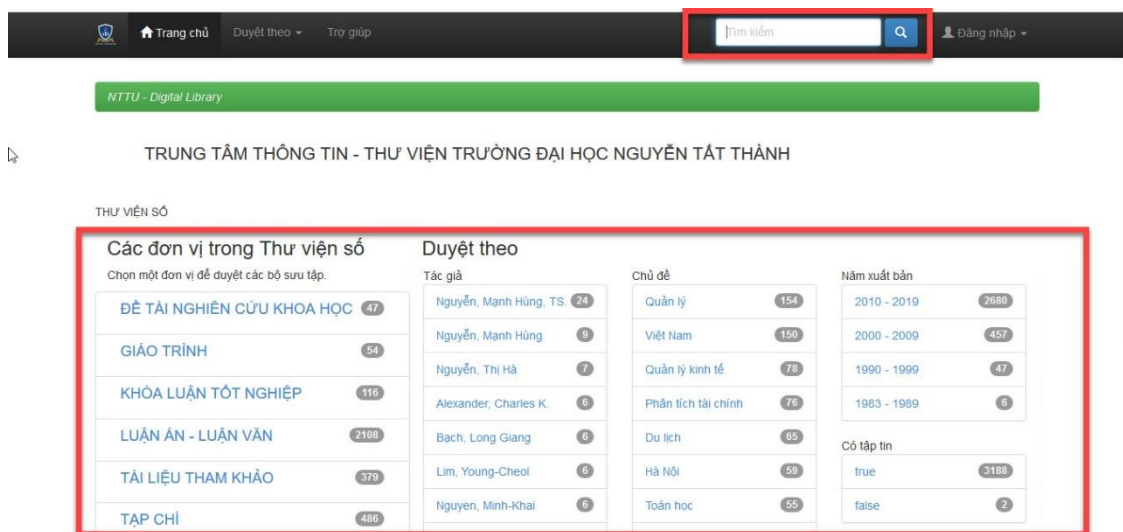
Trang chủ Duyệt theo ▾ Trợ giúp

Tìm kiếm

Đăng nhập ▾

NTTU - Digital Library

TRUNG TÂM THÔNG TIN - THƯ VIỆN TRƯỜNG ĐẠI HỌC NGUYỄN TẤT THÀNH

THƯ VIỆN SỐ

Các đơn vị trong Thư viện số

Chọn một đơn vị để duyệt các bộ sưu tập.

ĐỀ TÀI NGHIÊN CỨU KHOA HỌC 47

GIÁO TRÌNH 54

KHÓA LUẬN TỐT NGHIỆP 116

LUẬN ÁN - LUẬN VĂN 2108

TÀI LIỆU THAM KHẢO 379

TẠP CHÍ 486

Duyệt theo

Tác giả

Nguyễn, Mạnh Hùng, TS. 24

Nguyễn, Mạnh Hùng 9

Nguyễn, Thị Hà 7

Alexander, Charles K. 6

Bạch, Long Giang 6

Lim, Young-Cheol 6

Nguyen, Minh-Khai 6

Chủ đề

Quản lý 154

Việt Nam 150

Quản lý kinh tế 78

Phân tích tài chính 76

Du lịch 65

Hà Nội 59

Toán học 55

Năm xuất bản

2010 - 2019 2680

2000 - 2009 457

1990 - 1999 47

1983 - 1989 6

Có tập tin

true 3188

false 2